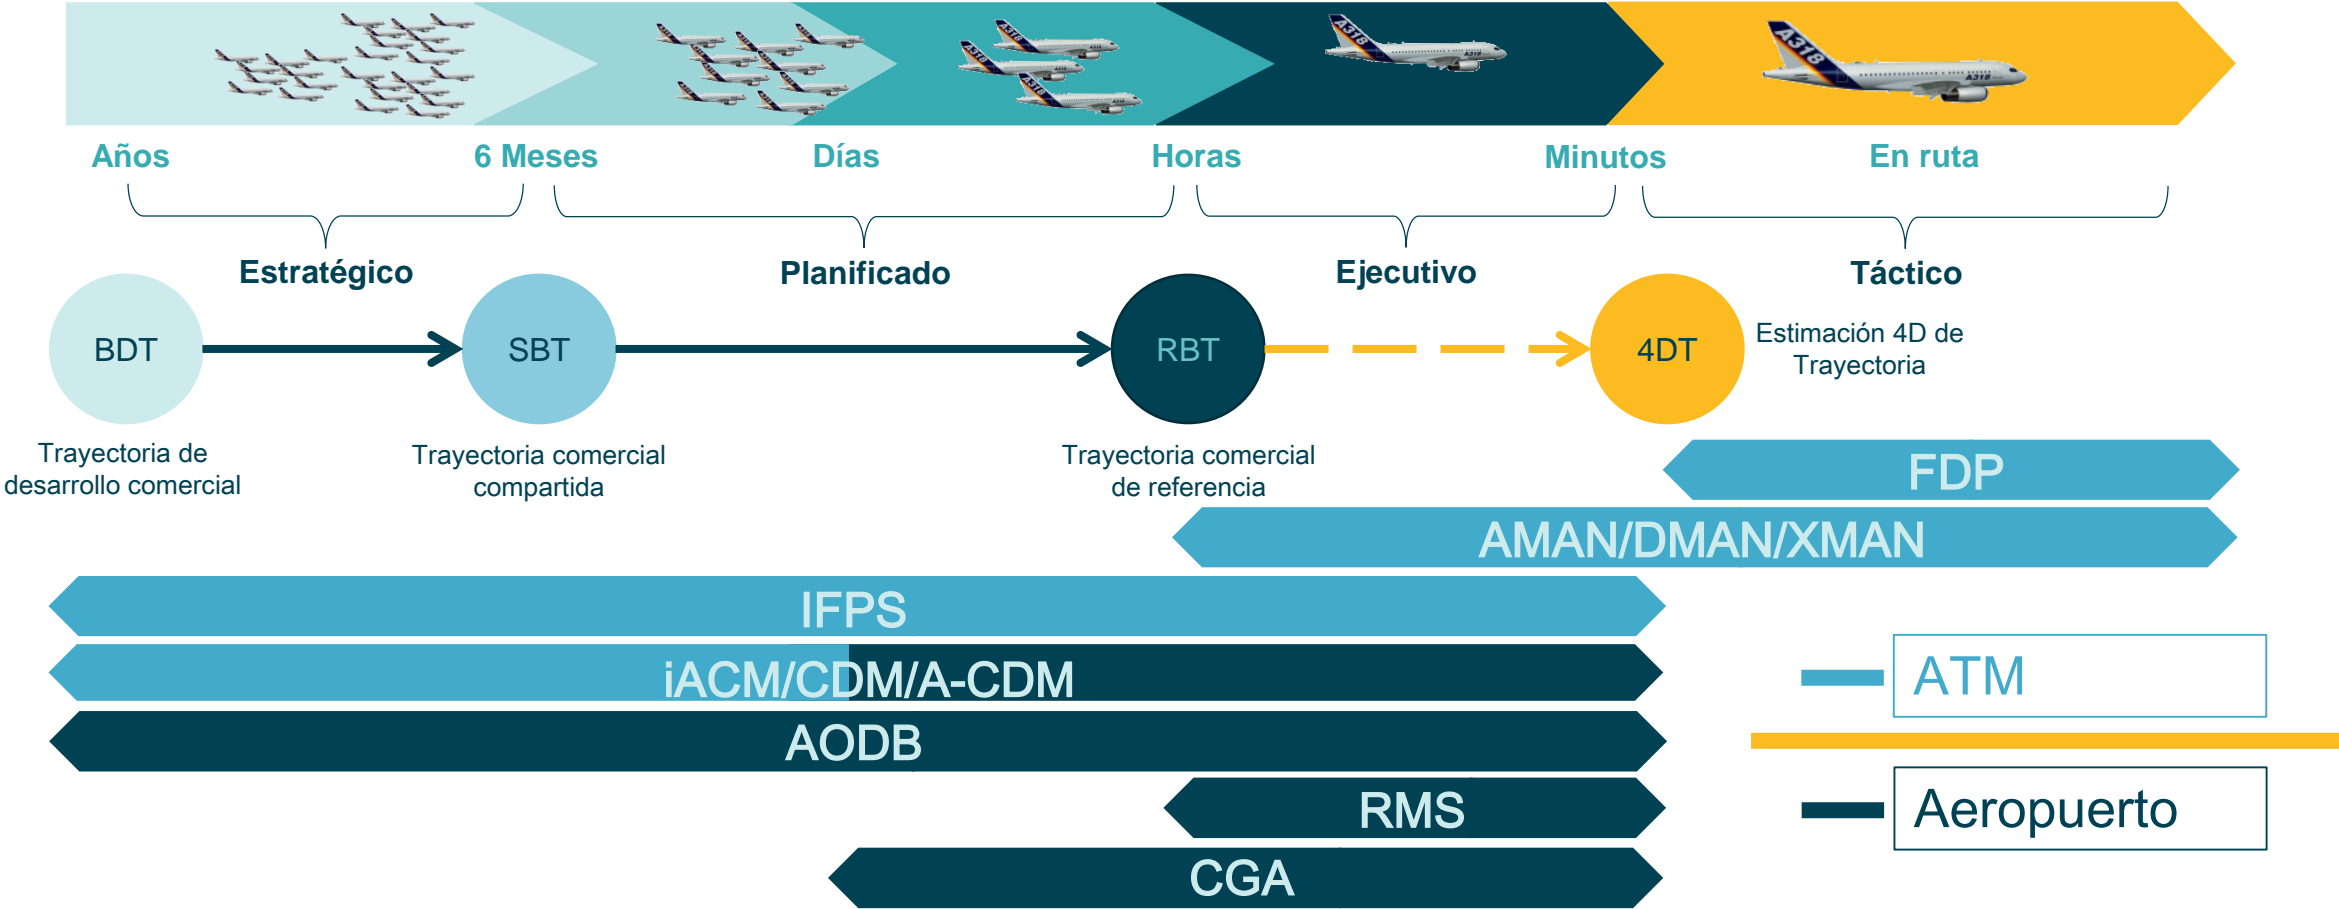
Años
6 Meses
Días
Horas
Minutos
En ruta

Estratégico
Planificado
Ejecutivo
Táctico

BDT
SBT
RBT
4DT

Estimación 4D de Trayectoria

Trayectoria de desarrollo comercial

Trayectoria comercial compartida

Trayectoria comercial de referencia

FDP
AMAN/DMAN/XMAN
IFPS
iACM/CDM/A-CDM
AODB
RMS
CGA

ATM
Aeropuerto